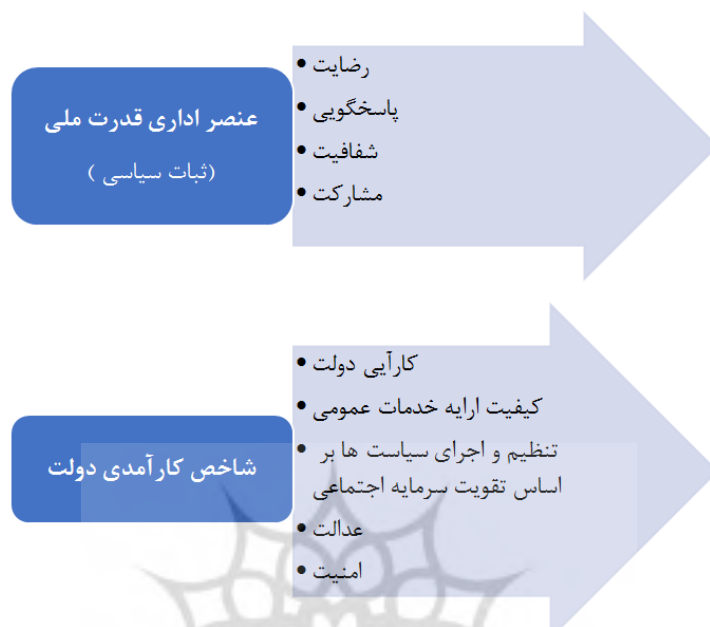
عنصر اداری قدرت ملی
(ثبات سیاسی )

• رضایت
• پاسخگویی
• شفافیت
• مشارکت

شاخص کارآمدی دولت

• کارآیی دولت
• کیفیت ارایه خدمات عمومی
• تنظیم و اجرای سیاست ها بر اساس تقویت سرمایه اجتماعی
• عدالت
• امنیت